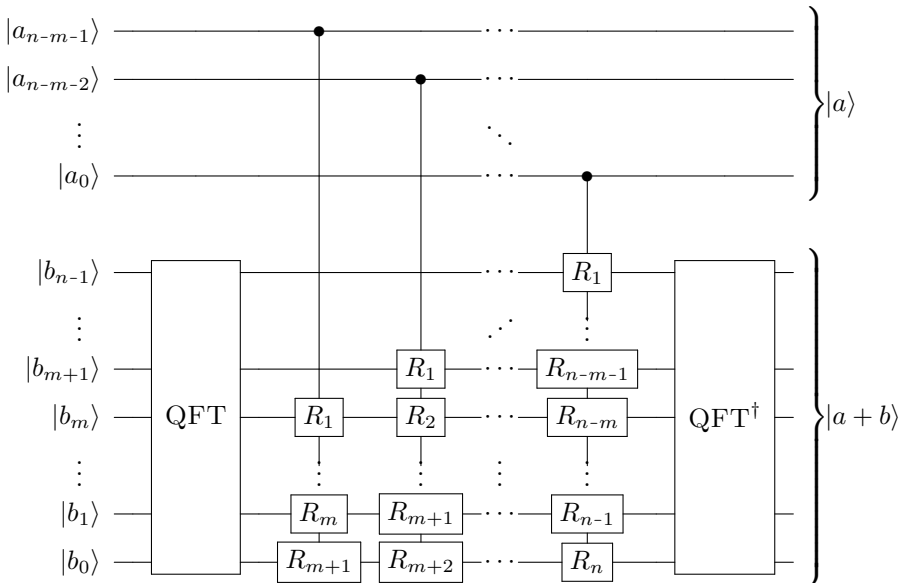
$|a_{n-m-1}\rangle$
$|a_{n-m-2}\rangle$
$\vdots$
$|a_0\rangle$

$|a\rangle$

$|b_{n-1}\rangle$
$\vdots$
$|b_{m+1}\rangle$
$|b_m\rangle$
$\vdots$
$|b_1\rangle$
$|b_0\rangle$

QFT

$R_1$
$R_m$
$R_{m+1}$

$R_1$
$R_2$
$R_{m+1}$
$R_{m+2}$

$R_1$
$R_{n-m-1}$
$R_{n-m}$
$R_{n-1}$
$R_n$

QFT$^\dagger$

$|a+b\rangle$